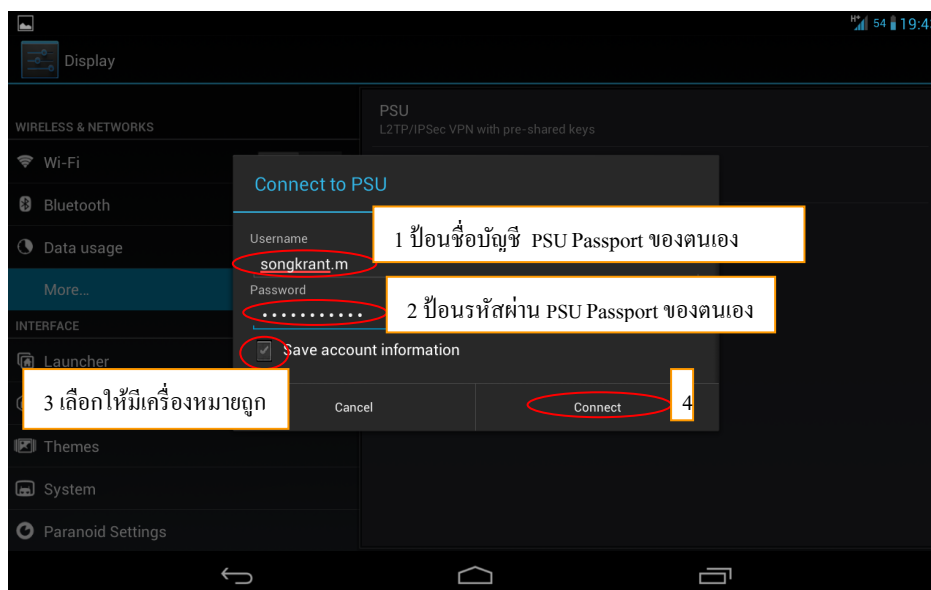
H+ 54 19:4

Display

WIRELESS & NETWORKS

Wi-Fi

Bluetooth

Data usage

More...

INTERFACE

Launcher

Themes

System

Paranoid Settings

PSU
L2TP/IPSec VPN with pre-shared keys

Connect to PSU

Username
songkrant.m

1 ป้อนชื่อบัญชี PSU Passport ของตนเอง

Password
...........

2 ป้อนรหัสผ่าน PSU Passport ของตนเอง

Save account information

3 เลือกให้มีเครื่องหมายถูก

Cancel

Connect

4